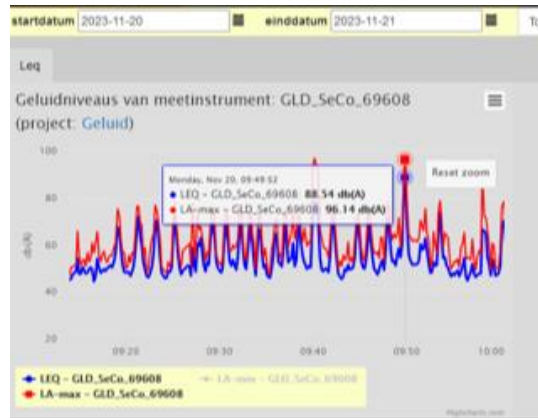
startdatum 2023-11-20 einddatum 2023-11-21 To

Leq

Geluidniveaus van meetinstrument: GLD_SeCo_69608 (project: Geluid)

Reset zoom

Monday, Nov 20, 09:49:52
● LEQ - GLD_SeCo_69608: 88.54 db(A)
● LA-max - GLD_SeCo_69608: 96.14 db(A)

100
80
60
40
20

db(A)

09:20 09:30 09:40 09:50 10:00

LEQ - GLD_SeCo_69608
LA-max - GLD_SeCo_69608
LA-min - GLD_SeCo_69608

Highcharts.com